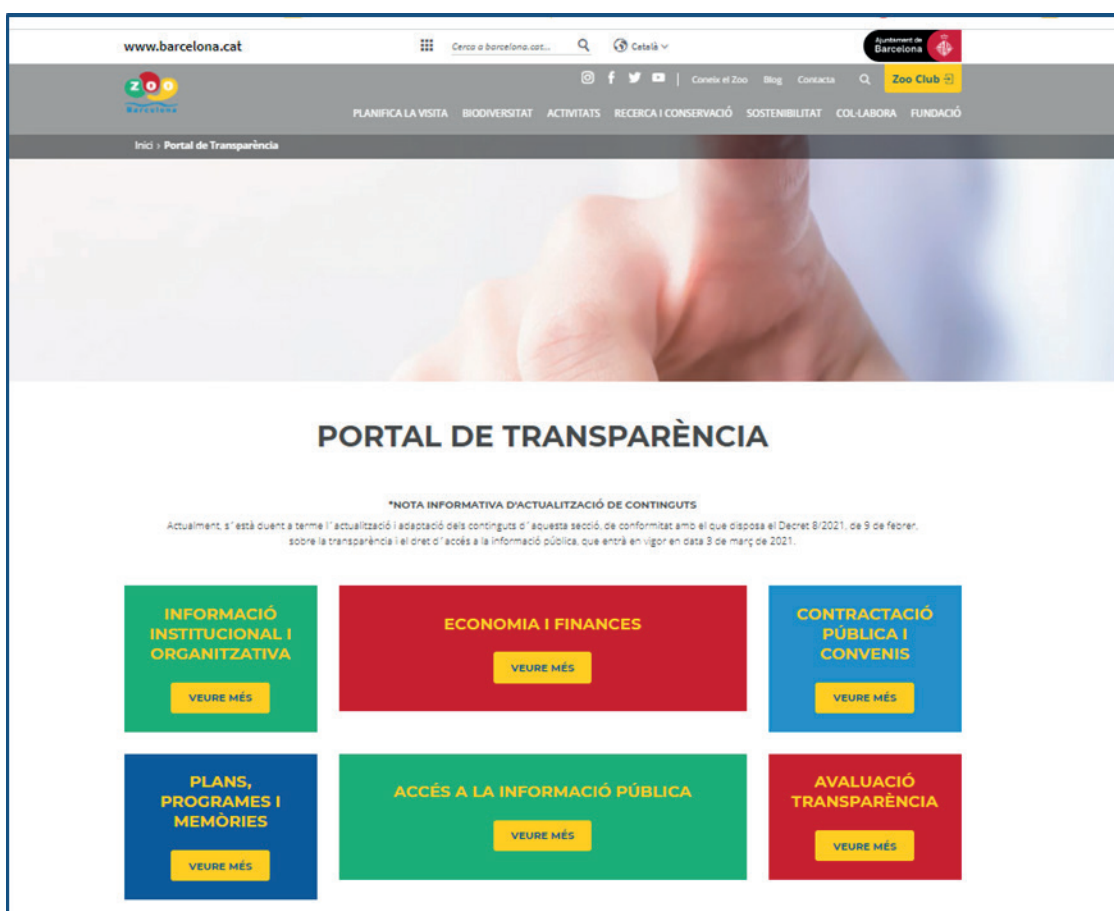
www.barcelona.cat

Cerca a barcelona.cat...

Català

Ajuntament de Barcelona

zoo Barcelona

Coneix el Zoo Blog Contacta

Zoo Club

PLANIFICA LA VISITA BIODIVERSITAT ACTIVITATS RECERCA I CONSERVACIÓ SOSTENIBILITAT COL·LABORA FUNDACIÓ

Inici › Portal de Transparència

PORTAL DE TRANSPARÈNCIA

*NOTA INFORMATIVA D'ACTUALITZACIÓ DE CONTINGUTS

Actualment, s'està duent a terme l'actualització i adaptació dels continguts d'aquesta secció, de conformitat amb el que disposa el Decret 8/2021, de 9 de febrer, sobre la transparència i el dret d'accés a la informació pública, que entrà en vigor en data 3 de març de 2021.

INFORMACIÓ INSTITUCIONAL I ORGANITZATIVA

VEURE MÉS

ECONOMIA I FINANCES

VEURE MÉS

CONTRACTACIÓ PÚBLICA I CONVENIS

VEURE MÉS

PLANS, PROGRAMES I MEMÒRIES

VEURE MÉS

ACCÉS A LA INFORMACIÓ PÚBLICA

VEURE MÉS

AVALUACIÓ TRANSPARÈNCIA

VEURE MÉS